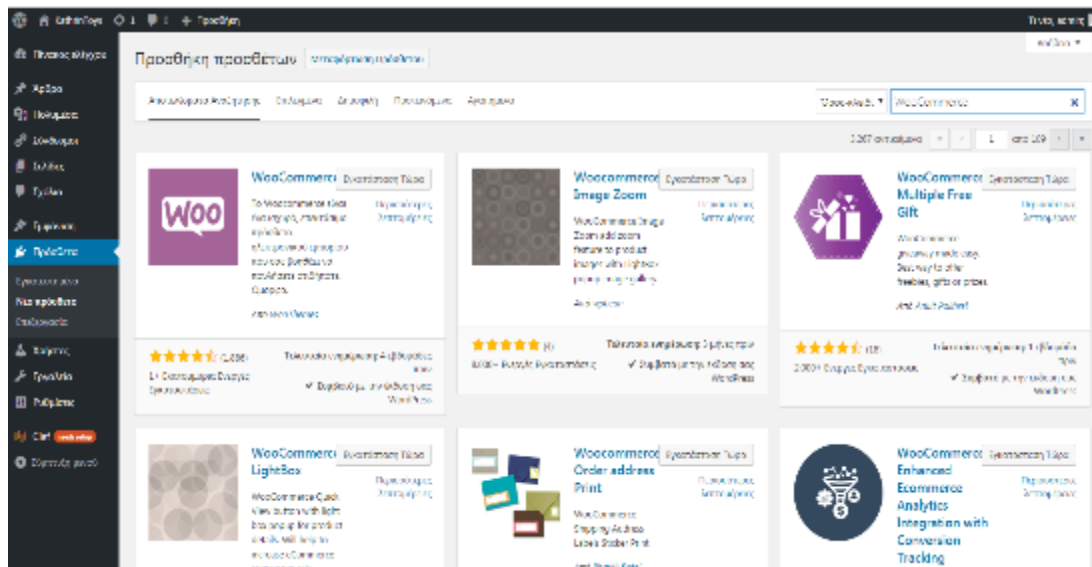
KathimToys 1 0 + Προσθήκη

Πίνακας ελέγχου

Άρθρα

Πολυμέσα

Σύνδεσμοι

Σελίδες

Σχόλια

Εμφάνιση

Πρόσθετα

Εγκατεστημένα

Νέο πρόσθετο

Επεξεργασία

Χρήστες

Εργαλεία

Ρυθμίσεις

Σύμπτυξη μενού

Προσθήκη προσθέτων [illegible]

Αναζητήσεις Αναζήτησης Επιλεγμένα Δημοφιλή Προτεινόμενα Αγαπημένα

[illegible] WooCommerce ×

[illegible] αποτελέσματα « ‹ 1 από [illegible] › »

Woo

WooCommerce

Εγκατάσταση Τώρα

Περισσότερες λεπτομέρειες

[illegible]

★★★★½ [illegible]

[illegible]

✔ Συμβατό με την έκδοση του WordPress

Woocommerce Image Zoom

Εγκατάσταση Τώρα

Περισσότερες λεπτομέρειες

WooCommerce Image Zoom add zoom feature to product images with lightbox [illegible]

★★★★★ (6)

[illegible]

✔ Συμβατό με την έκδοση του WordPress

WooCommerce Multiple Free Gift

Εγκατάσταση Τώρα

Περισσότερες λεπτομέρειες

WooCommerce giveaway made easy. Gateway to offer freebies, gifts or prizes.

★★★★½ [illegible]

✔ Συμβατό με την έκδοση του WordPress

WooCommerce LightBox

Εγκατάσταση Τώρα

Περισσότερες λεπτομέρειες

WooCommerce Quick View button with light box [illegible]

Woocommerce Order address Print

Εγκατάσταση Τώρα

Περισσότερες λεπτομέρειες

WooCommerce Shipping Address Labels Sticker Print

WooCommerce Enhanced Ecommerce Analytics Integration with Conversion Tracking

Εγκατάσταση Τώρα

Περισσότερες λεπτομέρειες